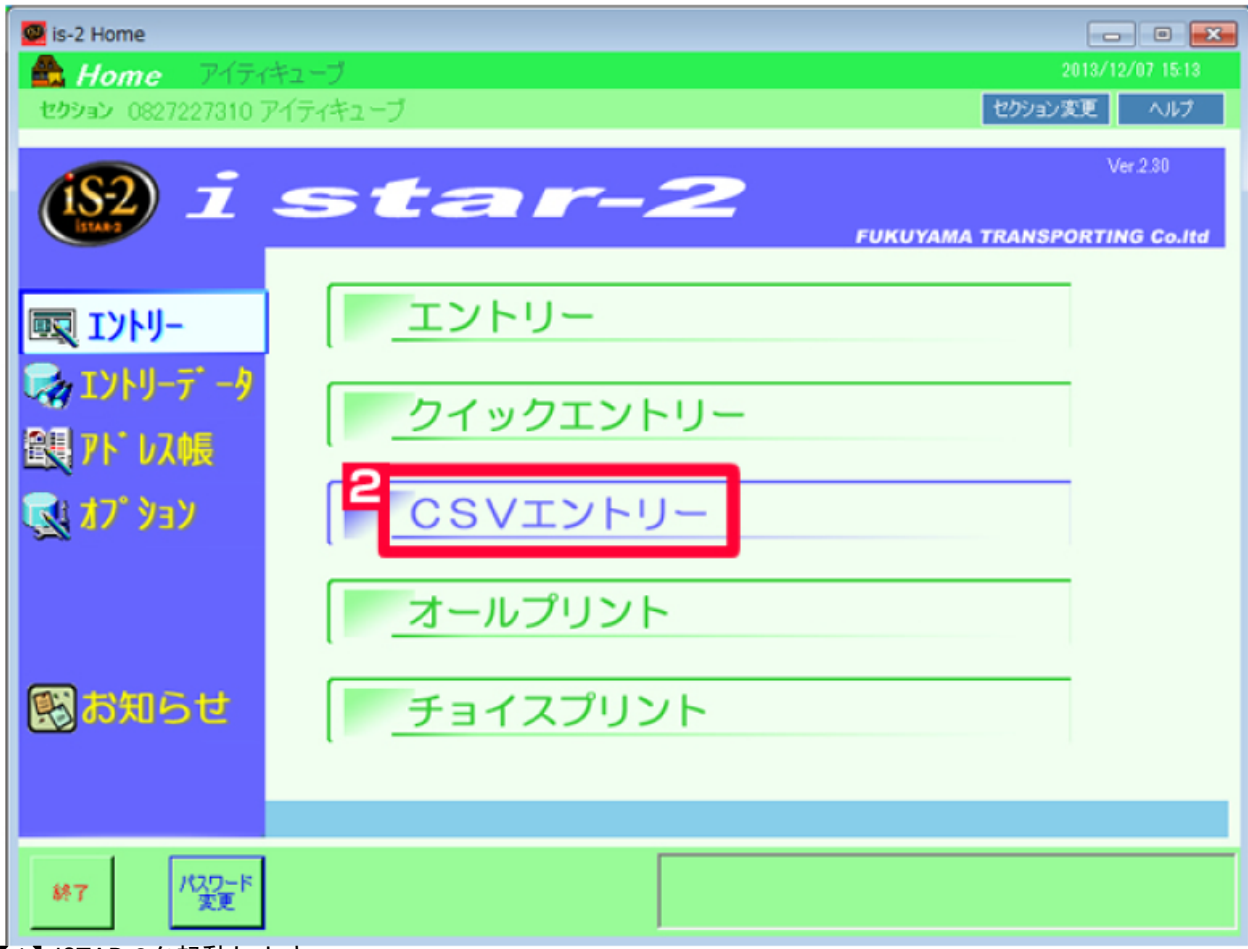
is-2 Home

Home アイティキューブ

2013/12/07 15:13

セクション 0827227310 アイティキューブ

セクション変更

ヘルプ

iS-2 ISTAR-2

i star-2

Ver.2.30

FUKUYAMA TRANSPORTING Co.ltd

エントリー

エントリーデータ

アドレス帳

オプション

お知らせ

エントリー

クイックエントリー

2

CSVエントリー

オールプリント

チョイスプリント

終了

パスワード変更

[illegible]